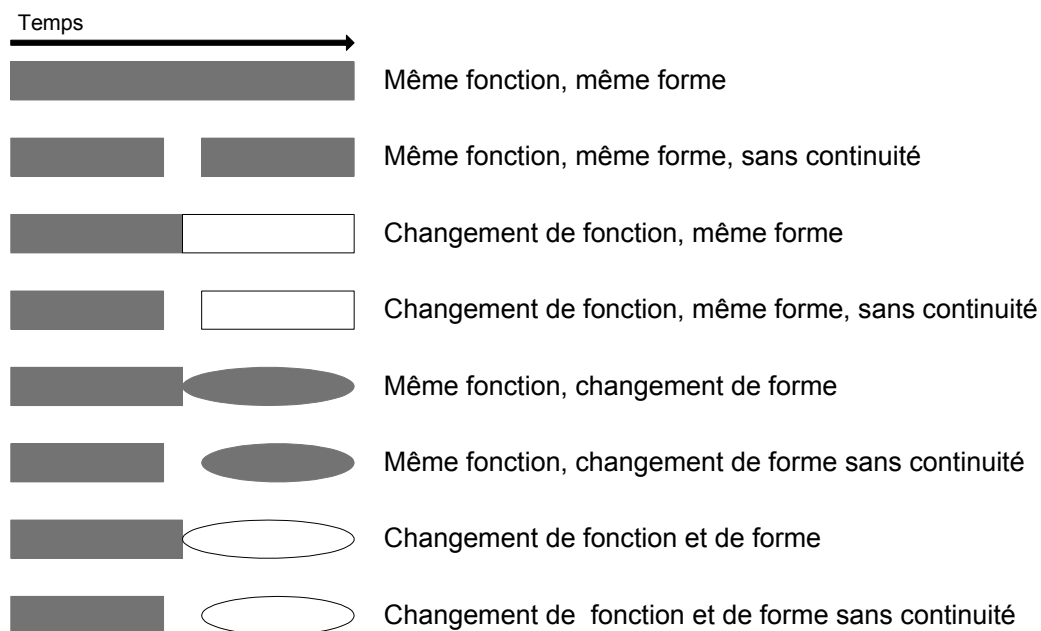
Temps

Même fonction, même forme

Même fonction, même forme, sans continuité

Changement de fonction, même forme

Changement de fonction, même forme, sans continuité

Même fonction, changement de forme

Même fonction, changement de forme sans continuité

Changement de fonction et de forme

Changement de fonction et de forme sans continuité